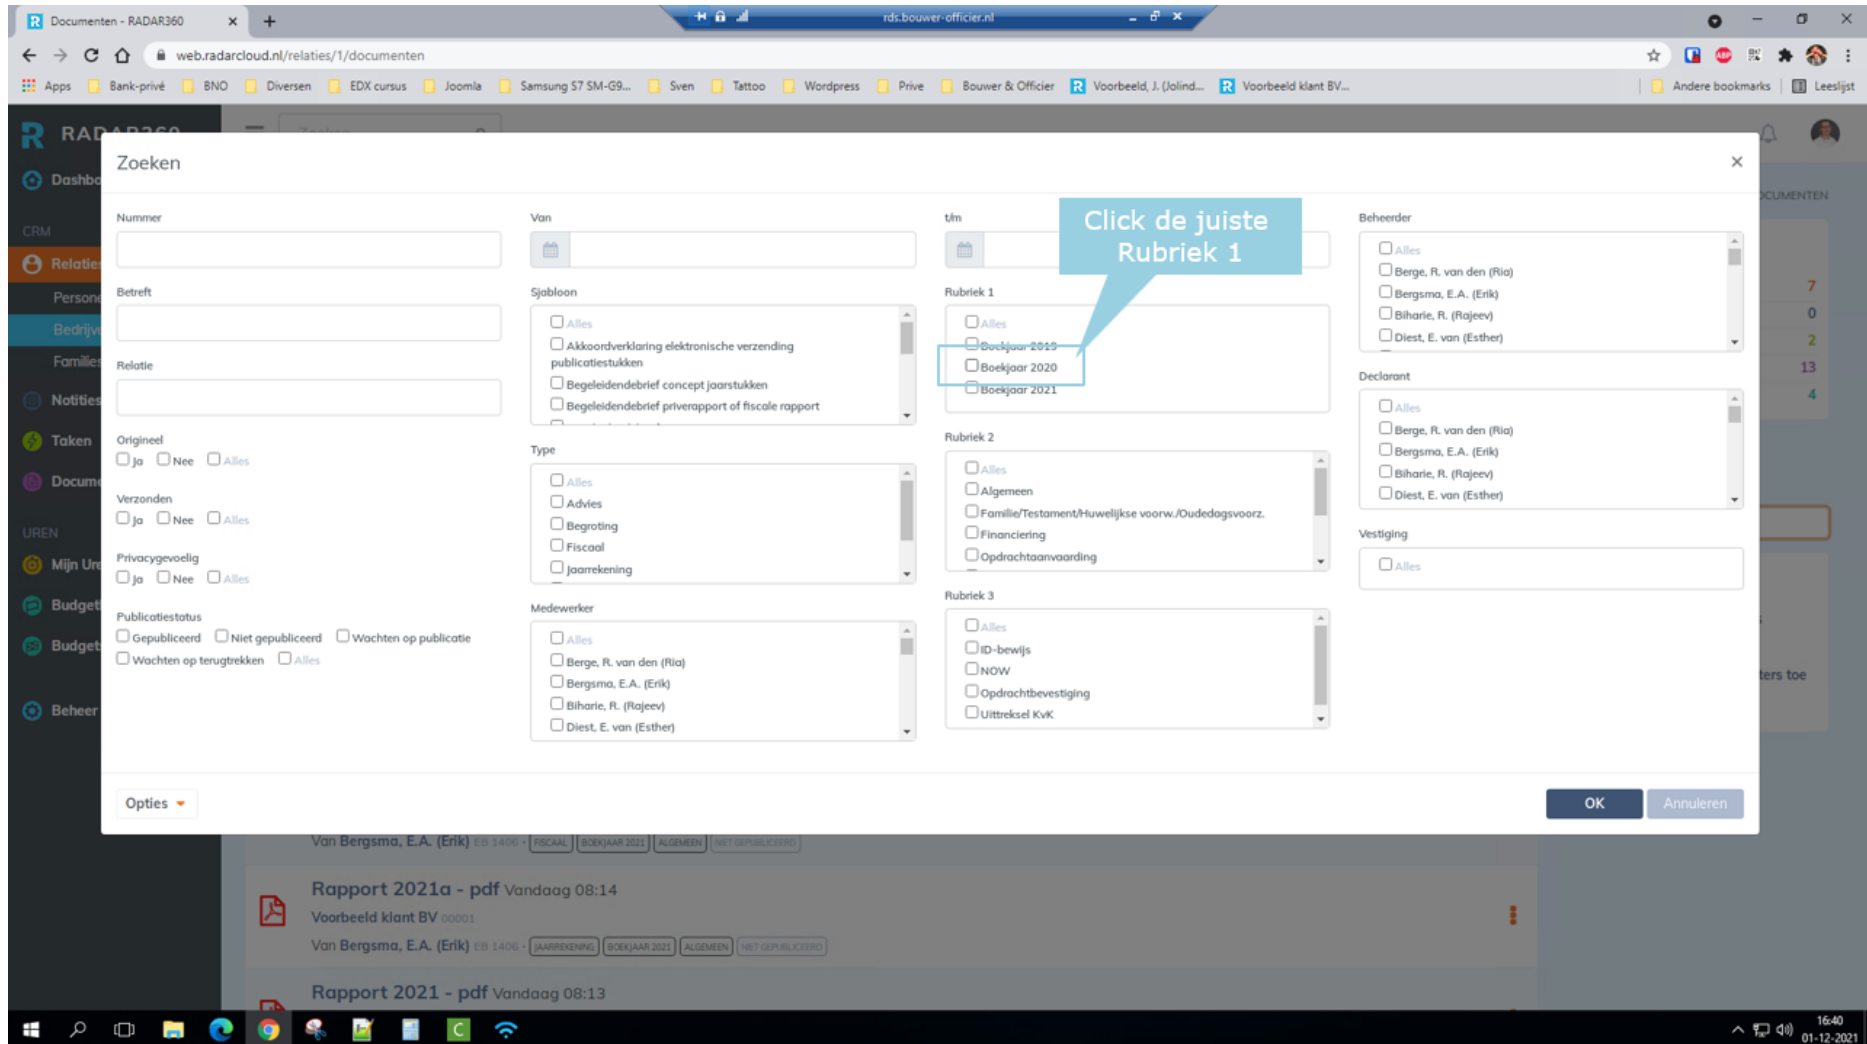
Documenten - RADAR360 ×

rds.bouwer-officier.nl

web.radarcloud.nl/relaties/1/documenten

Apps | Bank-privé | BNO | Diversen | EDX cursus | Joomla | Samsung S7 SM-G9... | Sven | Tattoo | Wordpress | Prive | Bouwer & Officier | Voorbeeld, J. (Jolind... | Voorbeeld klant BV... | Andere bookmarks | Leeslijst

RADAR360

Dashbo

CRM

Relatie

Persone

Bedrijv

Families

Notities

Taken

Docum

UREN

Mijn Ur

Budget

Budget

Beheer

Zoeken ×

Nummer

Betreft

Relatie

Origineel
Ja Nee Alles

Verzonden
Ja Nee Alles

Privacygevoelig
Ja Nee Alles

Publicatiestatus
Gepubliceerd Niet gepubliceerd Wachten op publicatie
Wachten op terugtrekken Alles

Van

Sjabloon
Alles
Akkoordverklaring elektronische verzending publicatiestukken
Begeleidendebrief concept jaarstukken
Begeleidendebrief priverapport of fiscale rapport

Type
Alles
Advies
Begroting
Fiscaal
Jaarrekening

Medewerker
Alles
Berge, R. van den (Ria)
Bergsma, E.A. (Erik)
Biharie, R. (Rajeev)
Diest, E. van (Esther)

t/m

Click de juiste Rubriek 1

Rubriek 1
Alles
Boekjaar 2019
Boekjaar 2020
Boekjaar 2021

Rubriek 2
Alles
Algemeen
Familie/Testament/Huwelijkse voorw./Oudedagsvoorz.
Financiering
Opdrachtaanvaarding

Rubriek 3
Alles
ID-bewijs
NOW
Opdrachtbevestiging
Uittreksel KvK

Beheerder
Alles
Berge, R. van den (Ria)
Bergsma, E.A. (Erik)
Biharie, R. (Rajeev)
Diest, E. van (Esther)

Declarant
Alles
Berge, R. van den (Ria)
Bergsma, E.A. (Erik)
Biharie, R. (Rajeev)
Diest, E. van (Esther)

Vestiging
Alles

Opties

OK Annuleren

CUMENTEN

7
0
2
13
4

ters toe

Van Bergsma, E.A. (Erik) EB 1406 · FISCAAL BOEKJAAR 2021 ALGEMEEN NIET GEPUBLICEERD

Rapport 2021a - pdf Vandaag 08:14
Voorbeeld klant BV 00001
Van Bergsma, E.A. (Erik) EB 1406 · JAARREKENING BOEKJAAR 2021 ALGEMEEN NIET GEPUBLICEERD

Rapport 2021 - pdf Vandaag 08:13

16:40
01-12-2021